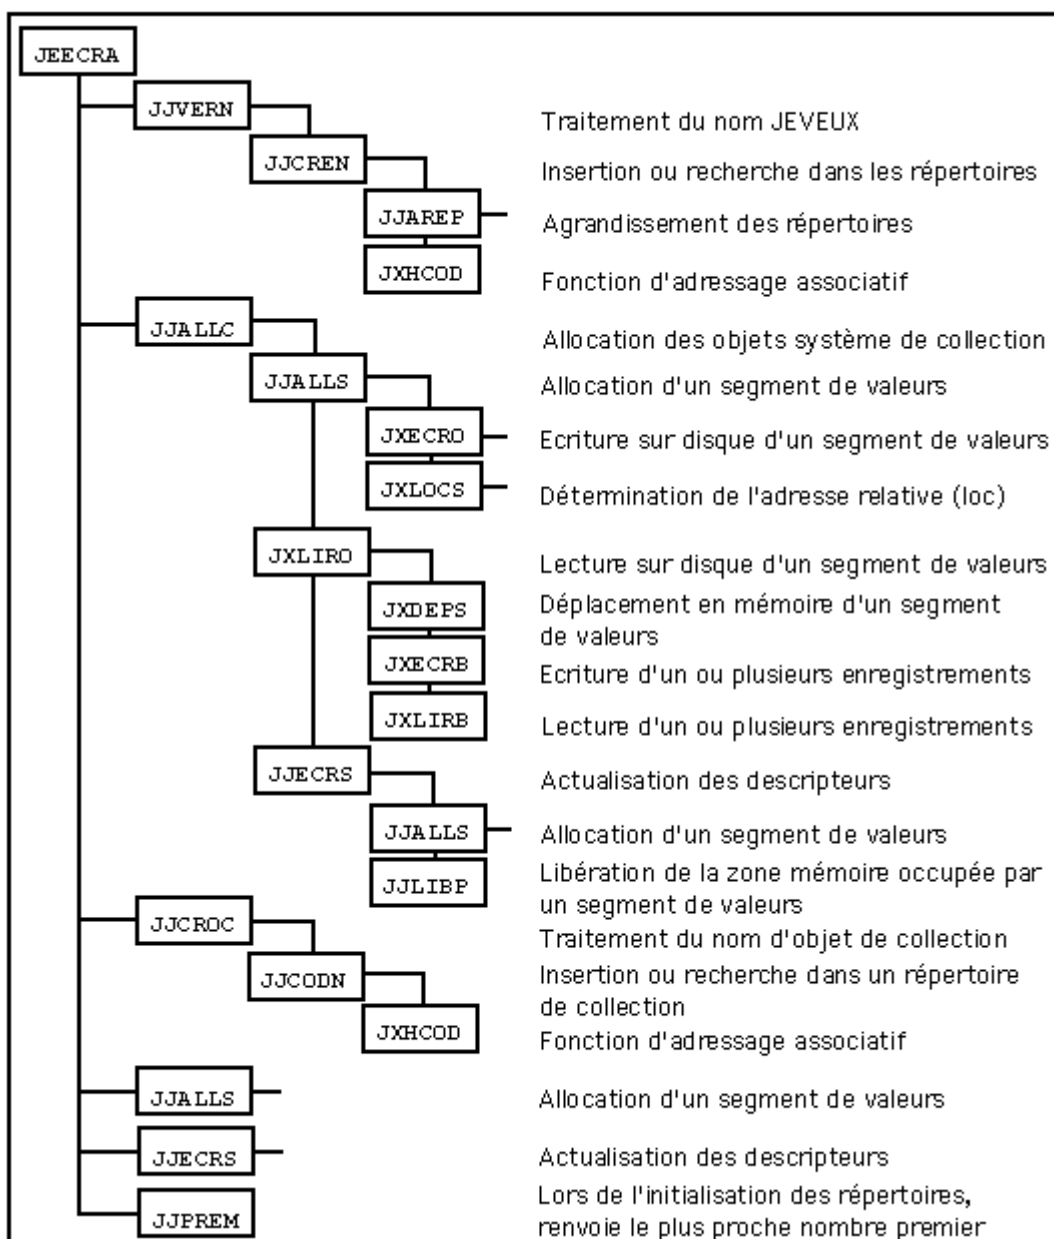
JEECRA

JJVERN Traitement du nom JEVEUX

JJCREN Insertion ou recherche dans les répertoires

JJAREP Agrandissement des répertoires

JXHCOD Fonction d'adressage associatif

JJALLC Allocation des objets système de collection

JJALLS Allocation d'un segment de valeurs

JXECRO Ecriture sur disque d'un segment de valeurs

JXLOCS Détermination de l'adresse relative (loc)

JXLIRO Lecture sur disque d'un segment de valeurs

JXDEPS Déplacement en mémoire d'un segment de valeurs

JXECRB Ecriture d'un ou plusieurs enregistrements

JXLIRB Lecture d'un ou plusieurs enregistrements

JJECRS Actualisation des descripteurs

JJALLS Allocation d'un segment de valeurs

JJLIBP Libération de la zone mémoire occupée par un segment de valeurs

JJCROC Traitement du nom d'objet de collection

JJCODN Insertion ou recherche dans un répertoire de collection

JXHCOD Fonction d'adressage associatif

JJALLS Allocation d'un segment de valeurs

JJECRS Actualisation des descripteurs

JJPREM Lors de l'initialisation des répertoires, renvoie le plus proche nombre premier